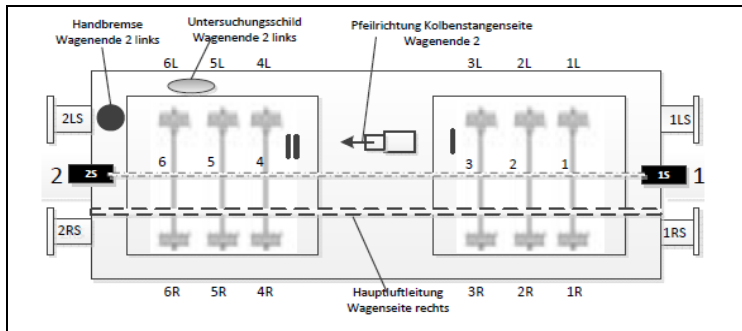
Handbremse
Wagenende 2 links

Untersuchungsschild
Wagenende 2 links

Pfeilrichtung Kolbenstangenseite
Wagenende 2

6L 5L 4L

3L 2L 1L

2LS

1LS

II

I

6 5 4

3 2 1

2 2S

1S 1

2RS

1RS

6R 5R 4R

Hauptluftleitung
Wagenseite rechts

3R 2R 1R